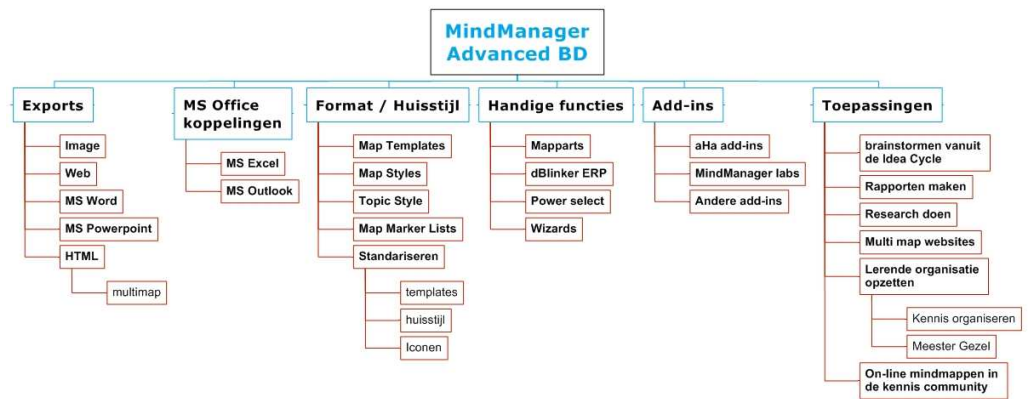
MindManager Advanced BD

Exports

Image

Web

MS Word

MS Powerpoint

HTML

multimap

MS Office koppelingen

MS Excel

MS Outlook

Format / Huisstijl

Map Templates

Map Styles

Topic Style

Map Marker Lists

Standariseren

templates

huisstijl

Iconen

Handige functies

Mapparts

dBlinker ERP

Power select

Wizards

Add-ins

aHa add-ins

MindManager labs

Andere add-ins

Toepassingen

brainstormen vanuit de Idea Cycle

Rapporten maken

Research doen

Multi map websites

Lerende organisatie opzetten

Kennis organiseren

Meester Gezel

On-line mindmappen in de kennis community